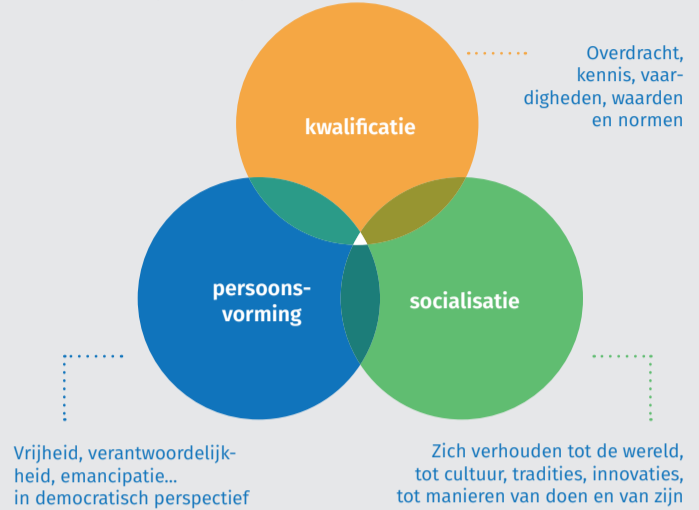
kwalificatie

Overdracht, kennis, vaardigheden, waarden en normen

persoonsvorming

socialisatie

Vrijheid, verantwoordelijkheid, emancipatie… in democratisch perspectief

Zich verhouden tot de wereld, tot cultuur, tradities, innovaties, tot manieren van doen en van zijn